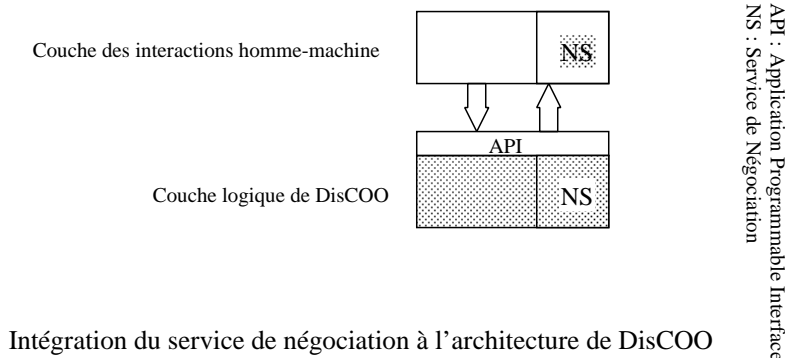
Couche des interactions homme-machine

NS

API

Couche logique de DisCOO

NS

API : Application Programmable Interface
NS : Service de Négociation

Intégration du service de négociation à l'architecture de DisCOO